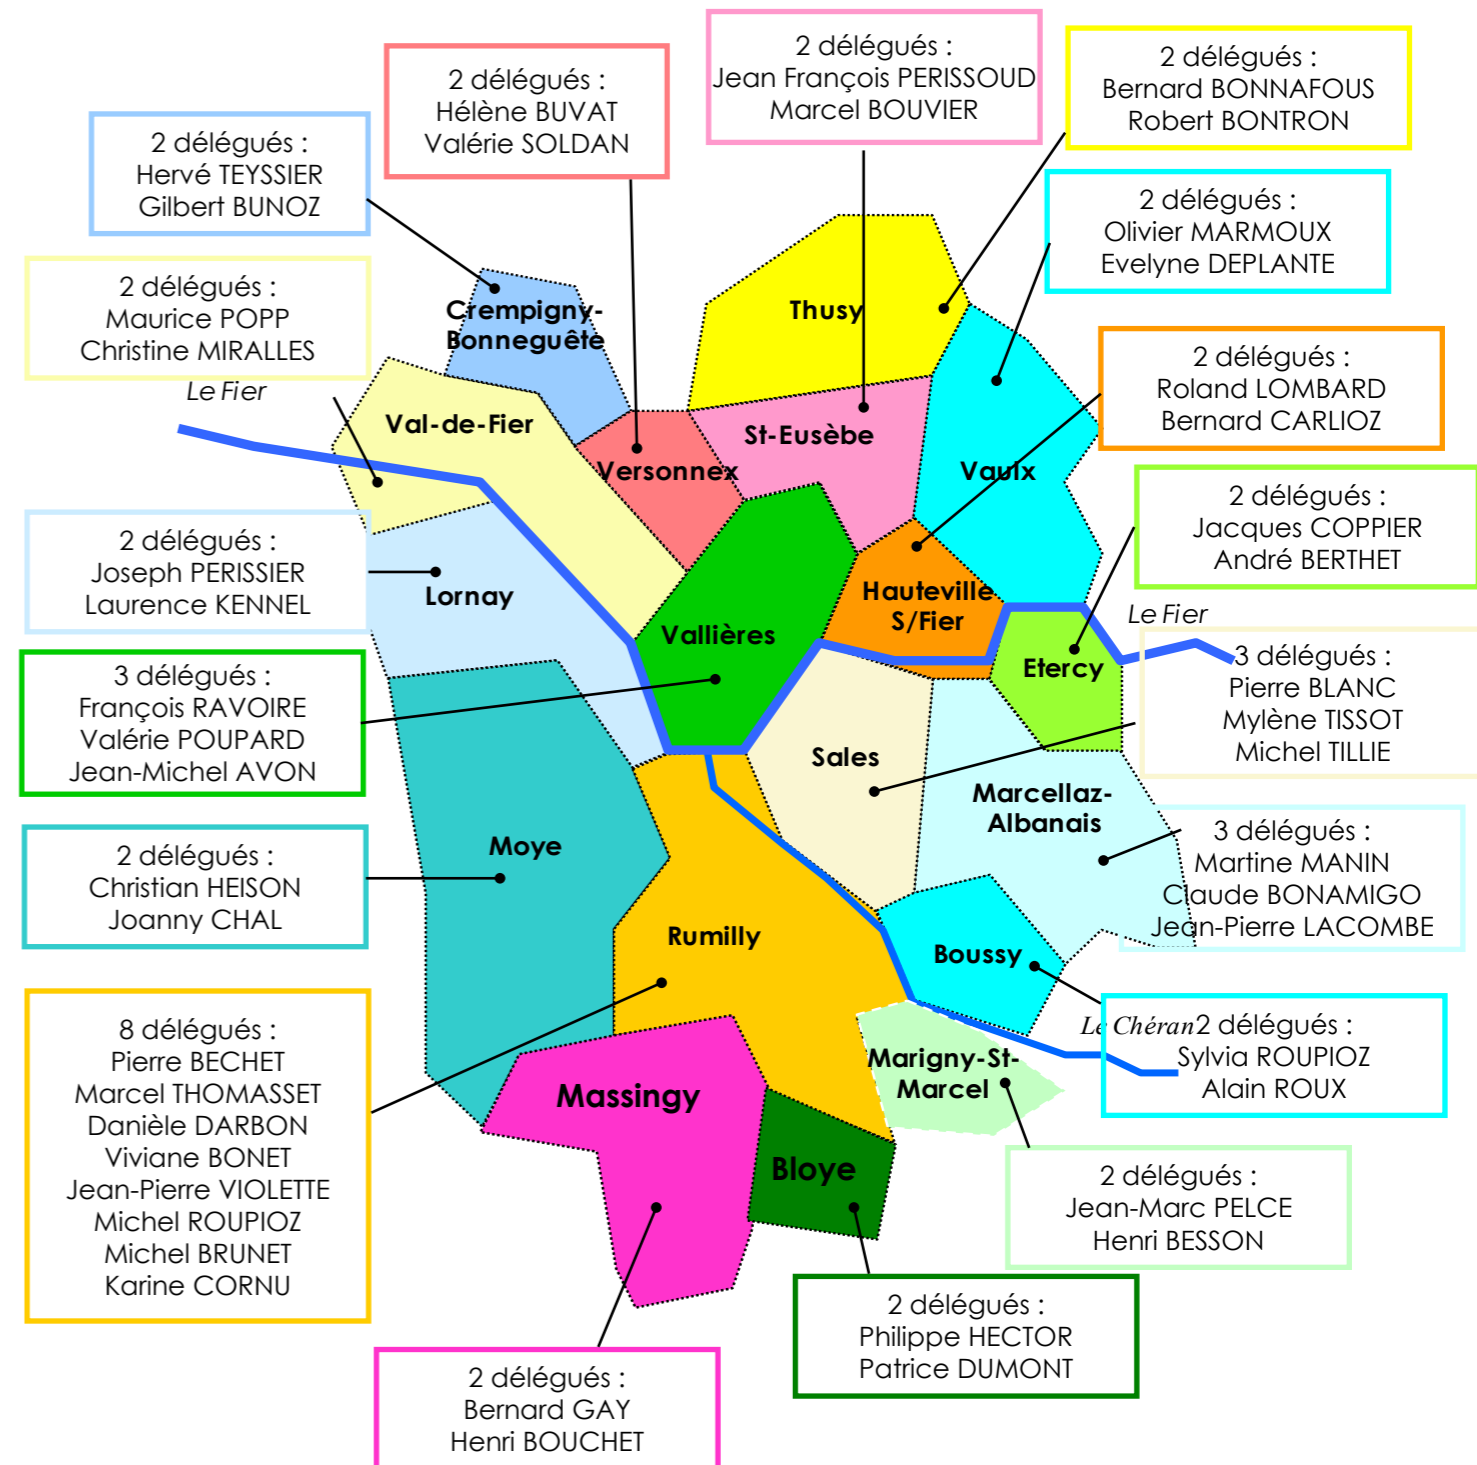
2 délégués :
Hervé TEYSSIER
Gilbert BUNOZ

2 délégués :
Hélène BUVAT
Valérie SOLDAN

2 délégués :
Jean François PERISSOUD
Marcel BOUVIER

2 délégués :
Bernard BONNAFOUS
Robert BONTRON

2 délégués :
Olivier MARMOUX
Evelyne DEPLANTE

2 délégués :
Maurice POPP
Christine MIRALLES

Le Fier

Crempigny-Bonneguête

Thusy

Val-de-Fier

Versonnex

St-Eusèbe

Vaulx

2 délégués :
Roland LOMBARD
Bernard CARLIOZ

2 délégués :
Jacques COPPIER
André BERTHET

2 délégués :
Joseph PERISSIER
Laurence KENNEL

Lornay

Hauteville S/Fier

Le Fier

Vallières

Etercy

3 délégués :
François RAVOIRE
Valérie POUPARD
Jean-Michel AVON

3 délégués :
Pierre BLANC
Mylène TISSOT
Michel TILLIE

Sales

Marcellaz-Albanais

2 délégués :
Christian HEISON
Joanny CHAL

Moye

3 délégués :
Martine MANIN
Claude BONAMIGO
Jean-Pierre LACOMBE

Rumilly

Boussy

8 délégués :
Pierre BECHET
Marcel THOMASSET
Danièle DARBON
Viviane BONET
Jean-Pierre VIOLETTE
Michel ROUPIOZ
Michel BRUNET
Karine CORNU

Le Chéran

2 délégués :
Sylvia ROUPIOZ
Alain ROUX

Marigny-St-Marcel

Massingy

Bloye

2 délégués :
Jean-Marc PELCE
Henri BESSON

2 délégués :
Philippe HECTOR
Patrice DUMONT

2 délégués :
Bernard GAY
Henri BOUCHET